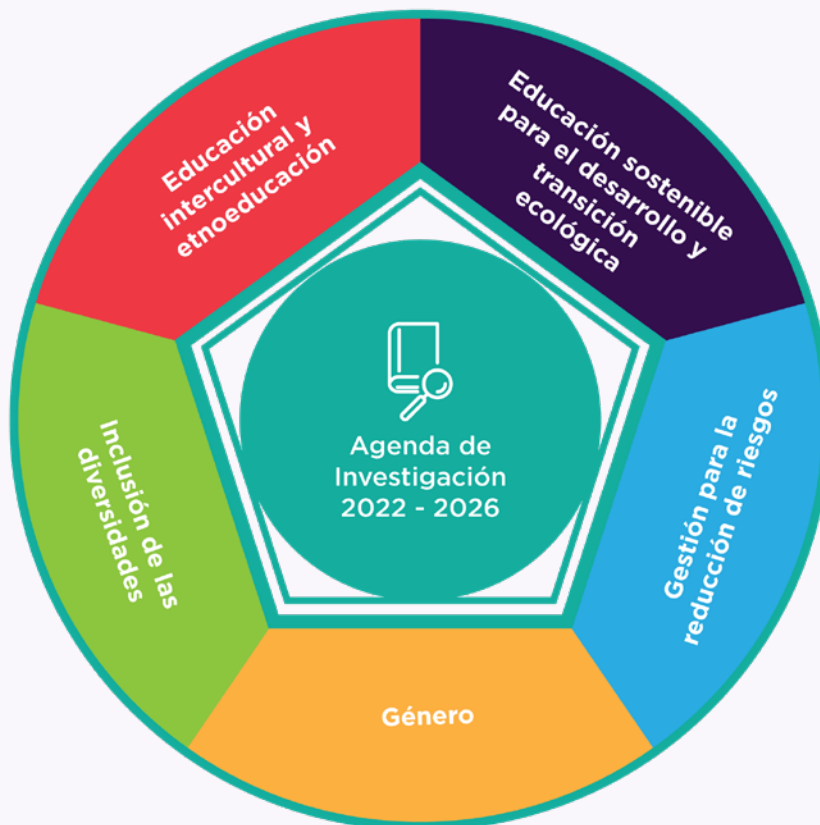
Agenda de Investigación 2022 - 2026

Educación intercultural y etnoeducación

Educación sostenible para el desarrollo y transición ecológica

Gestión para la reducción de riesgos

Género

Inclusión de las diversidades